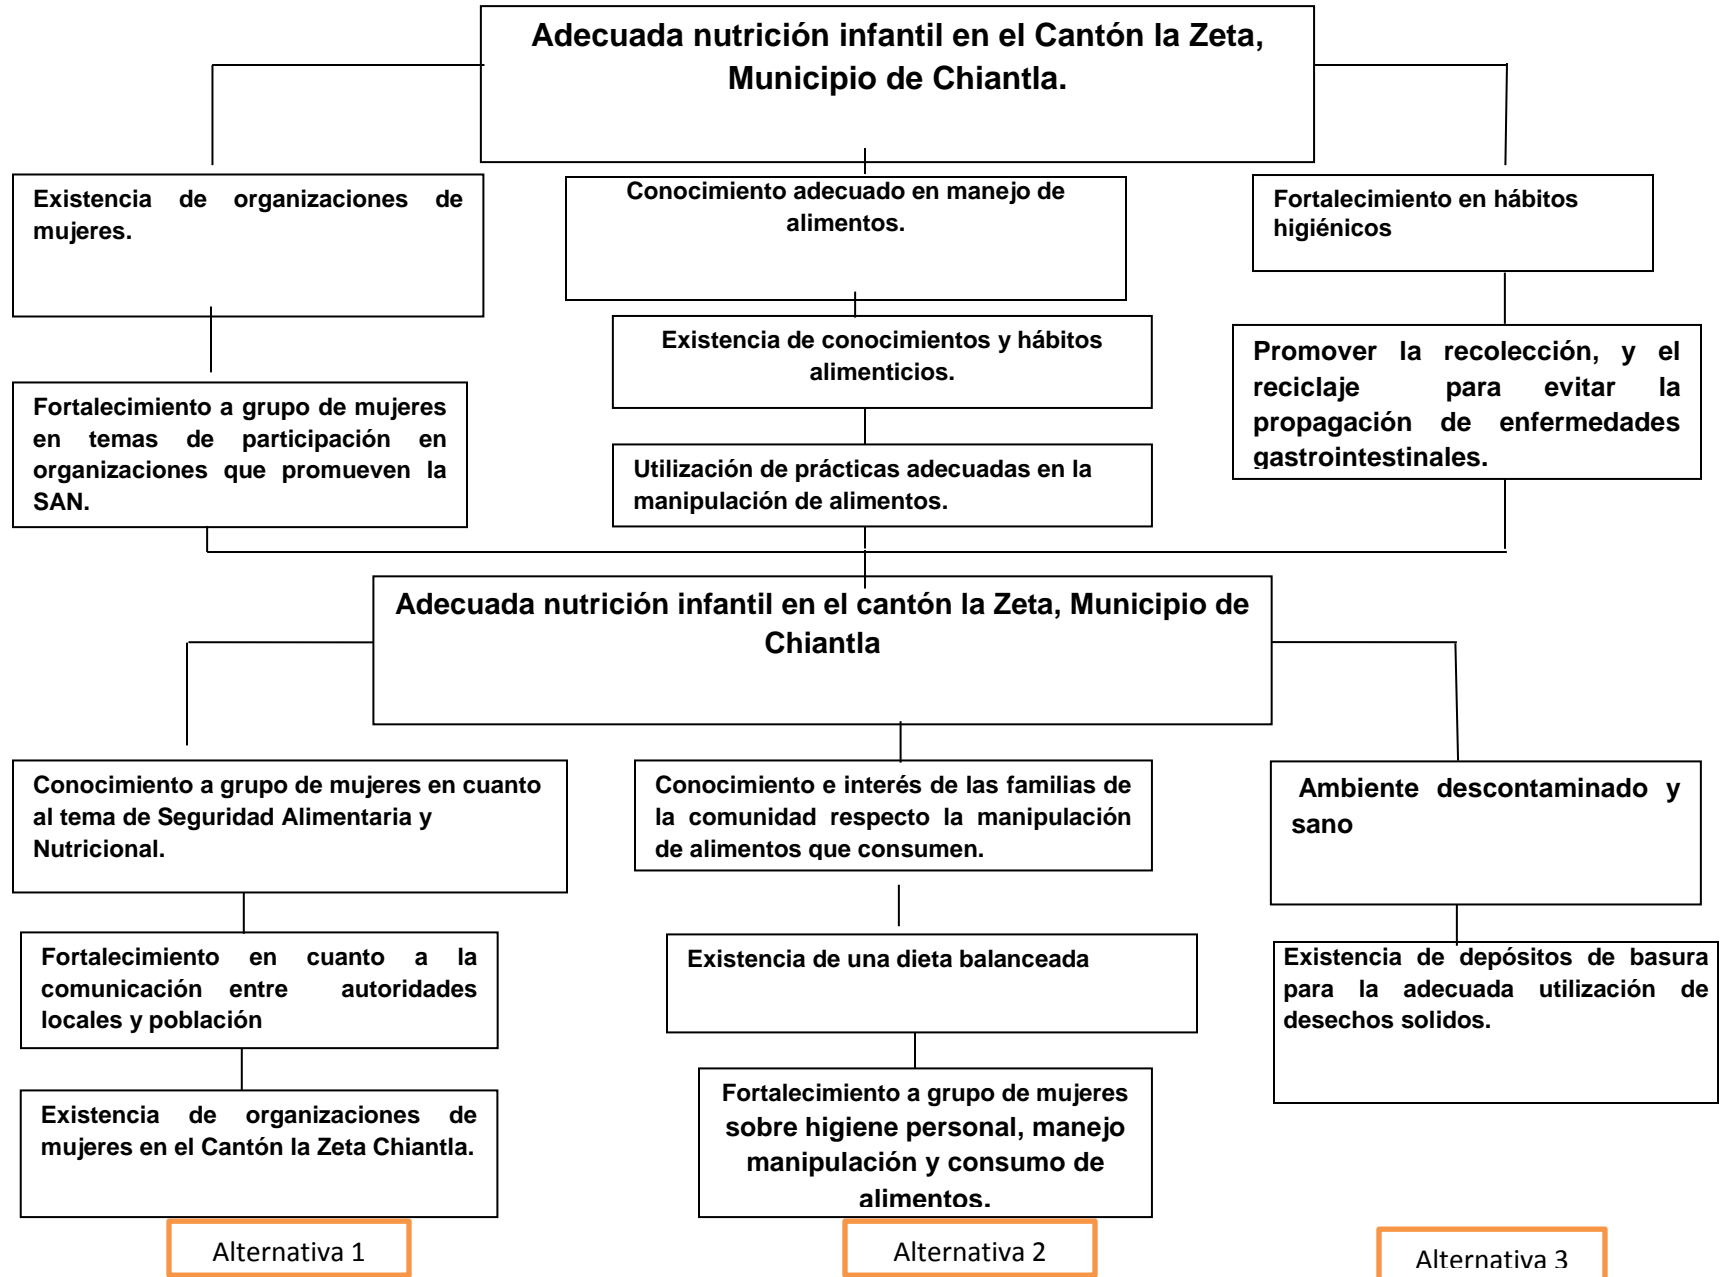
Adecuada nutrición infantil en el Cantón la Zeta, Municipio de Chiantla.

Existencia de organizaciones de mujeres.

Conocimiento adecuado en manejo de alimentos.

Fortalecimiento en hábitos higiénicos

Existencia de conocimientos y hábitos alimenticios.

Fortalecimiento a grupo de mujeres en temas de participación en organizaciones que promueven la SAN.

Utilización de prácticas adecuadas en la manipulación de alimentos.

Promover la recolección, y el reciclaje para evitar la propagación de enfermedades gastrointestinales.

Adecuada nutrición infantil en el cantón la Zeta, Municipio de Chiantla

Conocimiento a grupo de mujeres en cuanto al tema de Seguridad Alimentaria y Nutricional.

Conocimiento e interés de las familias de la comunidad respecto la manipulación de alimentos que consumen.

Ambiente descontaminado y sano

Fortalecimiento en cuanto a la comunicación entre autoridades locales y población

Existencia de una dieta balanceada

Existencia de depósitos de basura para la adecuada utilización de desechos solidos.

Existencia de organizaciones de mujeres en el Cantón la Zeta Chiantla.

Fortalecimiento a grupo de mujeres sobre higiene personal, manejo manipulación y consumo de alimentos.

Alternativa 1

Alternativa 2

Alternativa 3